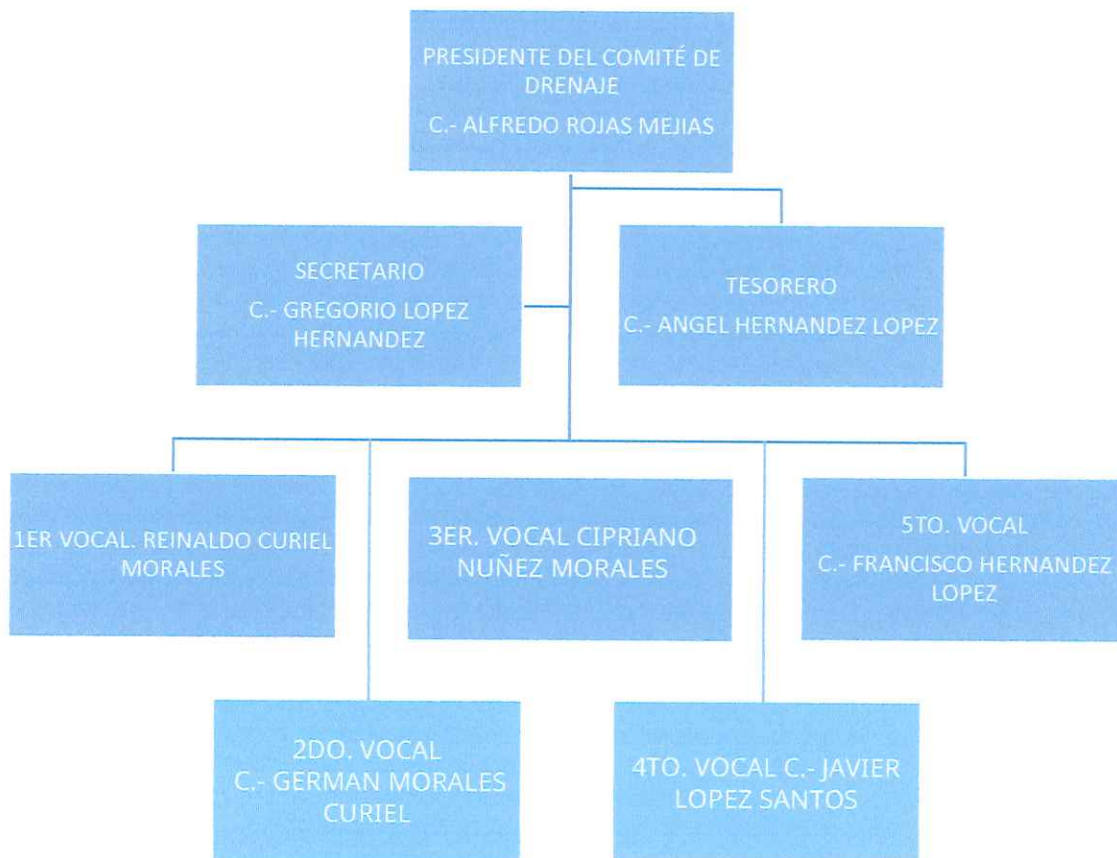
PRESIDENTE DEL COMITÉ DE DRENAJE
C.- ALFREDO ROJAS MEJIAS

SECRETARIO
C.- GREGORIO LOPEZ HERNANDEZ

TESORERO
C.- ANGEL HERNANDEZ LOPEZ

1ER VOCAL. REINALDO CURIEL MORALES

3ER. VOCAL CIPRIANO NUÑEZ MORALES

5TO. VOCAL
C.- FRANCISCO HERNANDEZ LOPEZ

2DO. VOCAL
C.- GERMAN MORALES CURIEL

4TO. VOCAL C.- JAVIER LOPEZ SANTOS